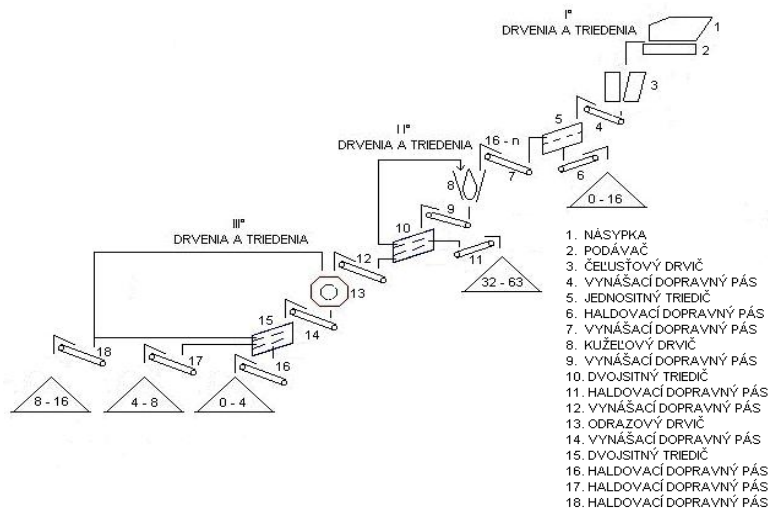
I°
DRVENIA A TRIEDENIA

1
2
3
4
5
6
0 - 16

II°
DRVENIA A TRIEDENIA

16 - n
7
8
9
10
11
32 - 63

III°
DRVENIA A TRIEDENIA

12
13
14
15
16
17
18

8 - 16
4 - 8
0 - 4

1. NÁSYPKA
2. PODÁVAČ
3. ČEĽUSŤOVÝ DRVIČ
4. VYNÁŠACÍ DOPRAVNÝ PÁS
5. JEDNOSITNÝ TRIEDIČ
6. HALDOVACÍ DOPRAVNÝ PÁS
7. VYNÁŠACÍ DOPRAVNÝ PÁS
8. KUŽEĽOVÝ DRVIČ
9. VYNÁŠACÍ DOPRAVNÝ PÁS
10. DVOJSITNÝ TRIEDIČ
11. HALDOVACÍ DOPRAVNÝ PÁS
12. VYNÁŠACÍ DOPRAVNÝ PÁS
13. ODRAZOVÝ DRVIČ
14. VYNÁŠACÍ DOPRAVNÝ PÁS
15. DVOJSITNÝ TRIEDIČ
16. HALDOVACÍ DOPRAVNÝ PÁS
17. HALDOVACÍ DOPRAVNÝ PÁS
18. HALDOVACÍ DOPRAVNÝ PÁS